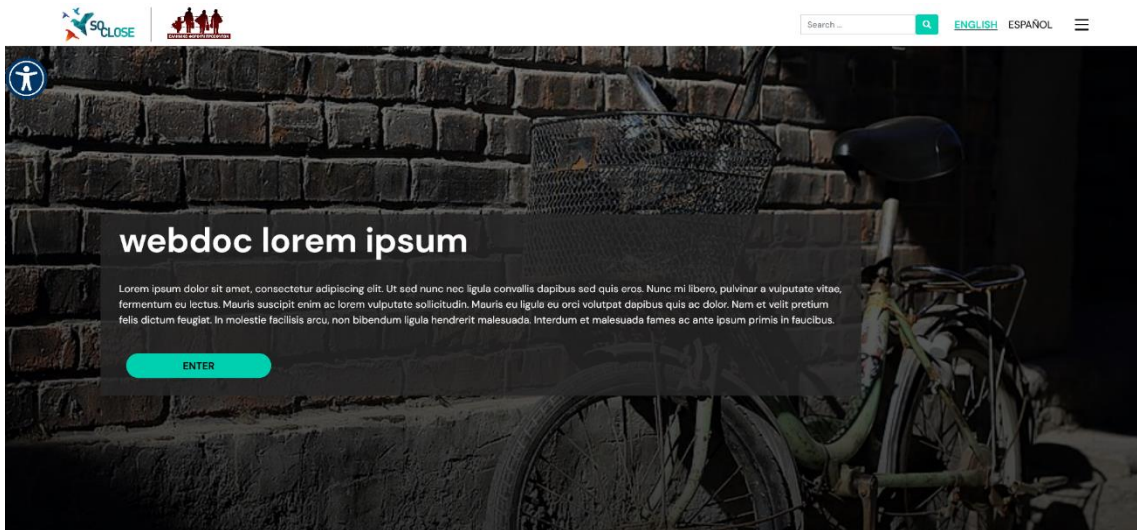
SO CLOSE

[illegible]

Search ...

ENGLISH ESPAÑOL

webdoc lorem ipsum

Lorem ipsum dolor sit amet, consectetur adipiscing elit. Ut sed nunc nec ligula convallis dapibus sed quis eros. Nunc mi libero, pulvinar a vulputate vitae, fermentum eu lectus. Mauris suscipit enim ac lorem vulputate sollicitudin. Mauris eu ligula eu orci volutpat dapibus quis ac dolor. Nam et velit pretium felis dictum feugiat. In molestie facilisis arcu, non bibendum ligula hendrerit malesuada. Interdum et malesuada fames ac ante ipsum primis in faucibus.

ENTER